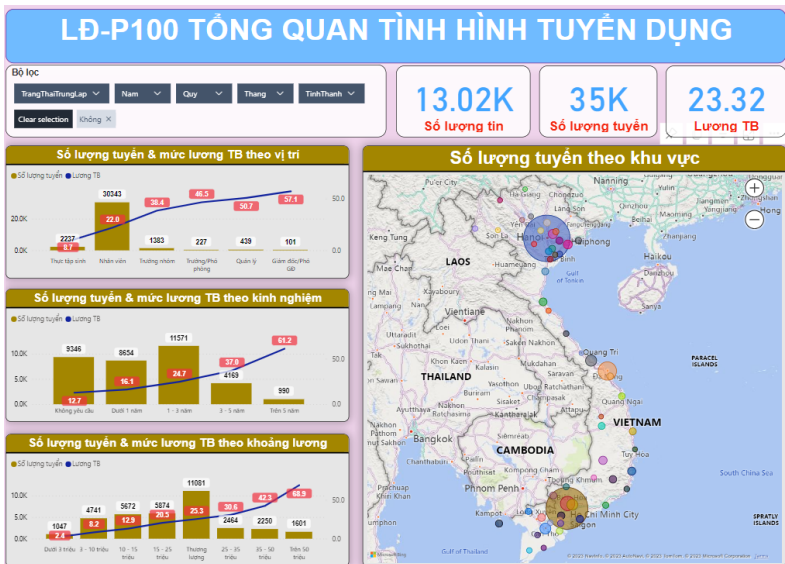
LĐ-P100 TỔNG QUAN TÌNH HÌNH TUYỂN DỤNG

Bộ lọc

TrangThaiTrungLap | Nam | Quy | Thang | TinhThanh

Clear selection | Không ×

13.02K
Số lượng tin

35K
Số lượng tuyển

23.32
Lương TB

Số lượng tuyển & mức lương TB theo vị trí

● Số lượng tuyển ● Lương TB

| Thực tập sinh | Nhân viên | Trưởng nhóm | Trưởng/Phó phòng | Quản lý | Giám đốc/Phó GĐ |
|---|---|---|---|---|---|
| 2227 | 30343 | 1383 | 227 | 439 | 101 |
| 8.7 | 22.0 | 38.4 | 46.5 | 50.7 | 57.1 |

20.0K
0.0K
50.0
0.0

Số lượng tuyển & mức lương TB theo kinh nghiệm

● Số lượng tuyển ● Lương TB

| Không yêu cầu | Dưới 1 năm | 1 - 3 năm | 3 - 5 năm | Trên 5 năm |
|---|---|---|---|---|
| 9346 | 8654 | 11571 | 4169 | 990 |
| 12.7 | 16.1 | 24.7 | 37.9 | 61.2 |

10.0K
5.0K
0.0K
50.0
0.0

Số lượng tuyển & mức lương TB theo khoảng lương

● Số lượng tuyển ● Lương TB

| Dưới 3 triệu | 3 - 10 triệu | 10 - 15 triệu | 15 - 25 triệu | Thương lượng | 25 - 35 triệu | 35 - 50 triệu | Trên 50 triệu |
|---|---|---|---|---|---|---|---|
| 1047 | 4741 | 5672 | 5874 | 11081 | 2464 | 2250 | 1601 |
| 2.4 | 8.2 | 12.9 | 20.5 | 25.3 | 30.6 | 42.3 | 68.9 |

10.0K
5.0K
0.0K
50.0
0.0

Số lượng tuyển theo khu vực

+
−
Hanoi
Haiphong
Kong
Hong
Haikou
LAOS
Vientiane
Huameuang
Gulf of Tonkin
THAILAND
Bangkok
CAMBODIA
Phnom Penh
VIETNAM
Ho Chi Minh City
Quang Tri
PARACEL ISLANDS
SPRATLY ISLANDS
South China Sea
Gulf of Thailand
Kampot
Microsoft Bing
© 2023 TomTom © 2023 Microsoft Corporation Terms